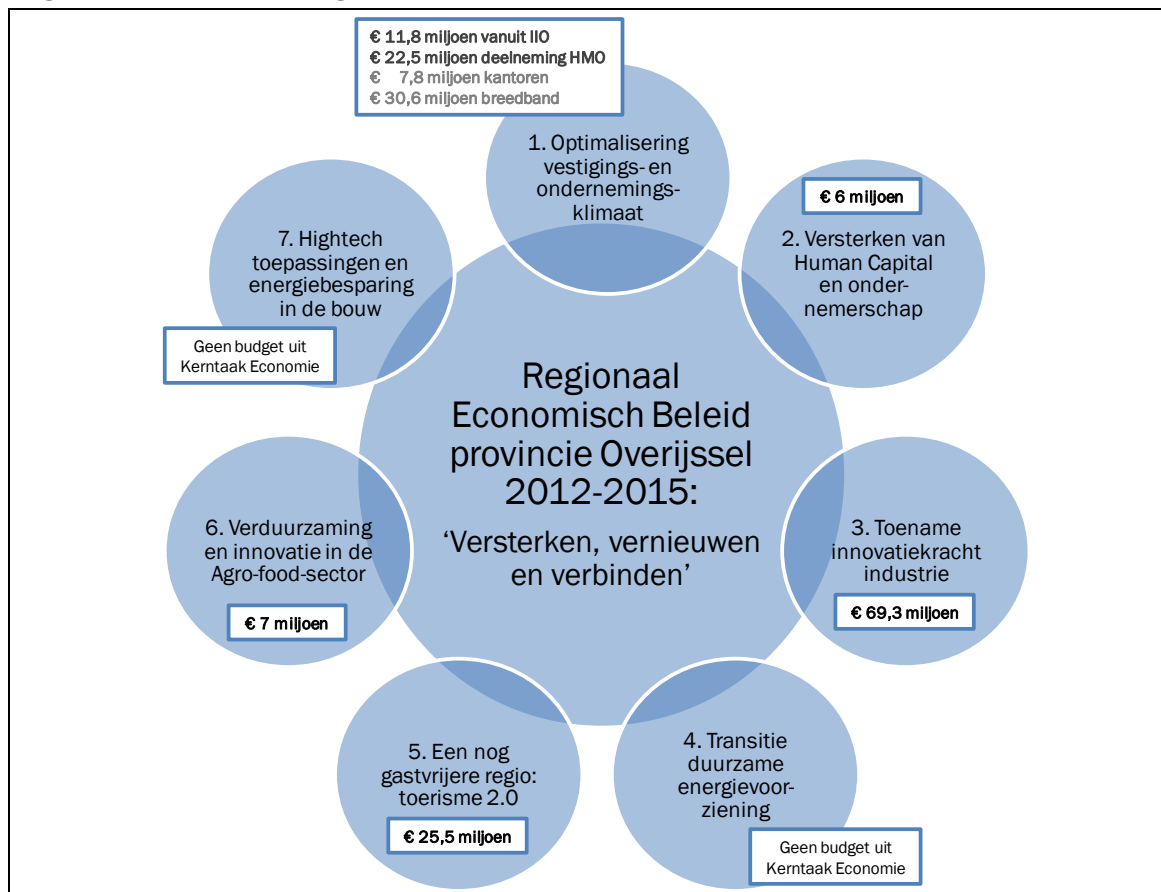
€ 11,8 miljoen vanuit IIO
€ 22,5 miljoen deelneming HMO
€ 7,8 miljoen kantoren
€ 30,6 miljoen breedband

1. Optimalisering vestigings- en ondernemingsklimaat

€ 6 miljoen

2. Versterken van Human Capital en ondernemerschap

7. Hightech toepassingen en energiebesparing in de bouw

Geen budget uit Kerntaak Economie

Regionaal Economisch Beleid provincie Overijssel 2012-2015:

'Versterken, vernieuwen en verbinden'

6. Verduurzaming en innovatie in de Agro-food-sector

€ 7 miljoen

3. Toename innovatiekracht industrie

€ 69,3 miljoen

5. Een nog gastvrijere regio: toerisme 2.0

€ 25,5 miljoen

4. Transitie duurzame energievoorziening

Geen budget uit Kerntaak Economie